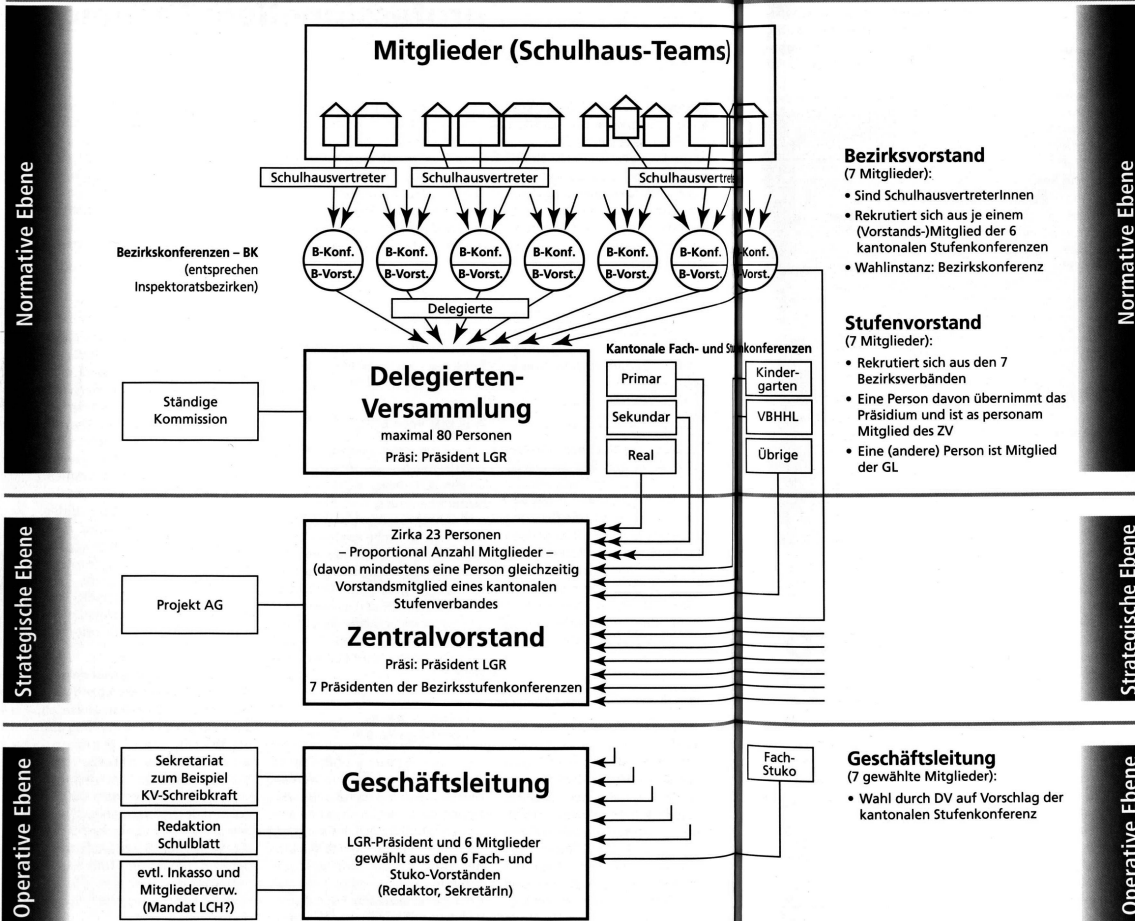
Normative Ebene

Mitglieder (Schulhaus-Teams)

Schulhausvertreter

Schulhausvertreter

Schulhausvertreter

Bezirkskonferenzen – BK (entsprechen Inspektoratsbezirken)

B-Konf. B-Vorst.

B-Konf. B-Vorst.

B-Konf. B-Vorst.

B-Konf. B-Vorst.

B-Konf. B-Vorst.

B-Konf. B-Vorst.

Konf. Vorst.

Delegierte

Ständige Kommission

Delegierten-Versammlung
maximal 80 Personen
Präsi: Präsident LGR

Kantonale Fach- und Stufenkonferenzen

Primar

Sekundar

Real

Kindergarten

VBHHL

Übrige

Bezirksvorstand
(7 Mitglieder):
• Sind SchulhausvertreterInnen
• Rekrutiert sich aus je einem (Vorstands-)Mitglied der 6 kantonalen Stufenkonferenzen
• Wahlinstanz: Bezirkskonferenz

Stufenvorstand
(7 Mitglieder):
• Rekrutiert sich aus den 7 Bezirksverbänden
• Eine Person davon übernimmt das Präsidium und ist as personam Mitglied des ZV
• Eine (andere) Person ist Mitglied der GL

Normative Ebene

Strategische Ebene

Projekt AG

Zirka 23 Personen
– Proportional Anzahl Mitglieder –
(davon mindestens eine Person gleichzeitig Vorstandsmitglied eines kantonalen Stufenverbandes

Zentralvorstand
Präsi: Präsident LGR
7 Präsidenten der Bezirksstufenkonferenzen

Strategische Ebene

Operative Ebene

Sekretariat zum Beispiel KV-Schreibkraft

Redaktion Schulblatt

evtl. Inkasso und Mitgliederverw. (Mandat LCH?)

Geschäftsleitung
LGR-Präsident und 6 Mitglieder gewählt aus den 6 Fach- und Stuko-Vorständen (Redaktor, SekretärIn)

Fach-Stuko

Geschäftsleitung
(7 gewählte Mitglieder):
• Wahl durch DV auf Vorschlag der kantonalen Stufenkonferenz

Operative Ebene